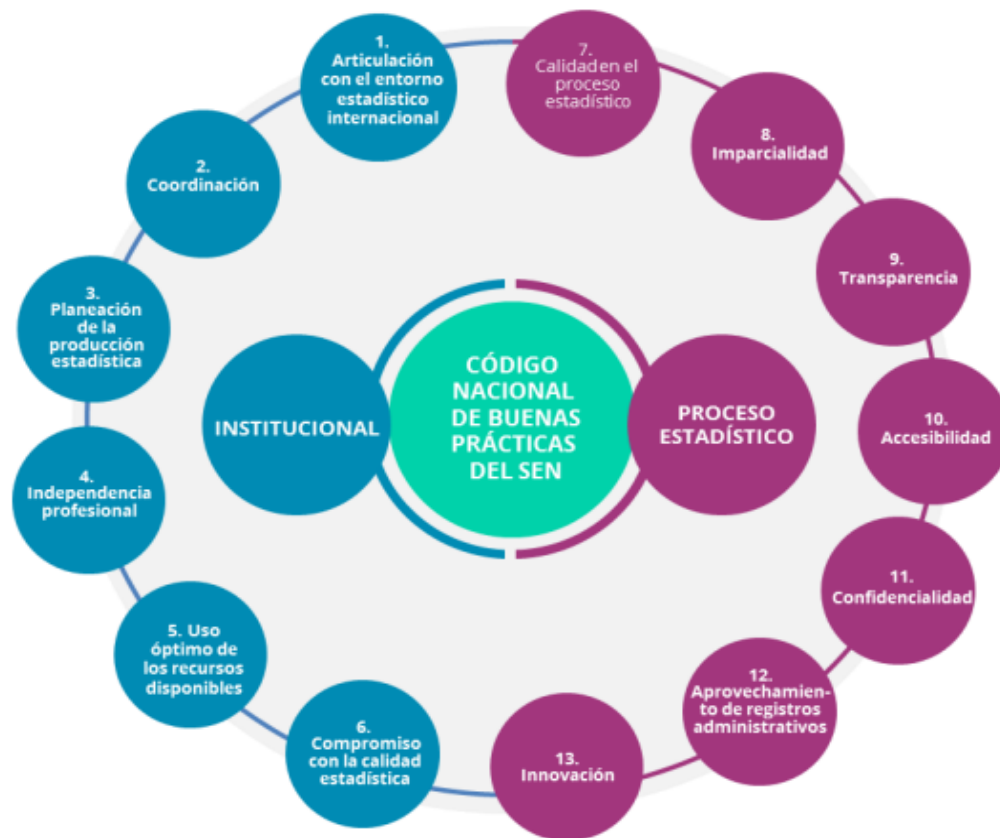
1. Articulación con el entorno estadístico internacional

2. Coordinación

3. Planeación de la producción estadística

4. Independencia profesional

5. Uso óptimo de los recursos disponibles

6. Compromiso con la calidad estadística

7. Calidad en el proceso estadístico

8. Imparcialidad

9. Transparencia

10. Accesibilidad

11. Confidencialidad

12. Aprovechamiento de registros administrativos

13. Innovación

INSTITUCIONAL

CÓDIGO NACIONAL DE BUENAS PRÁCTICAS DEL SEN

PROCESO ESTADÍSTICO